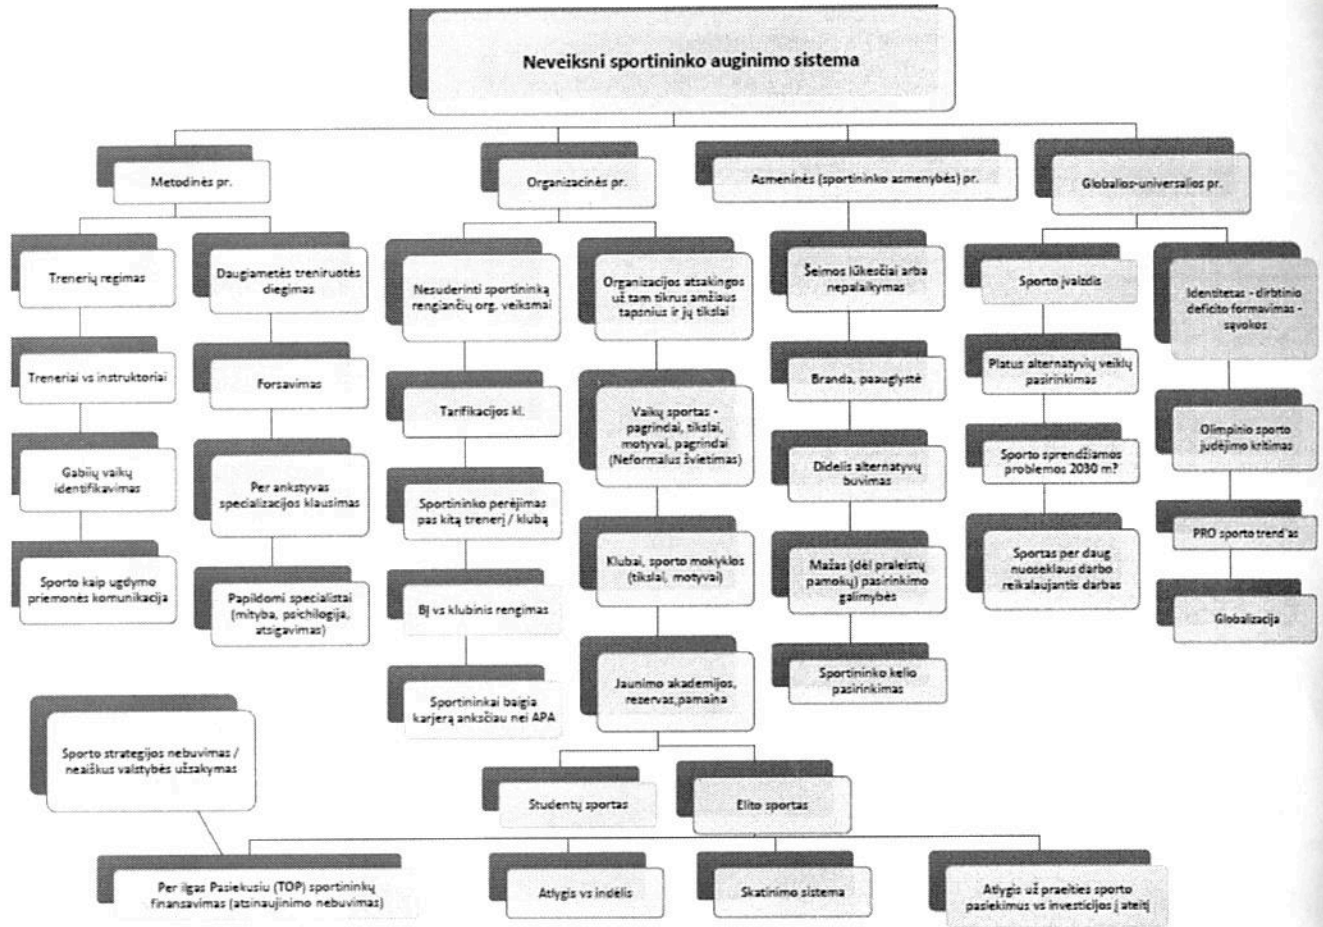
Neveiksni sportininko auginimo sistema

Metodinės pr.

Trenerių regimas

Treneriai vs instruktoriai

Gabių vaikų identifikavimas

Sporto kaip ugdymo priemonės komunikacija

Daugiametės treniruotės diegimas

Forsavimas

Per ankstyvas specializacijos klausimas

Papildomi specialistai (mityba, psichologija, atsigavimas)

Organizacinės pr.

Nesuderinti sportininką rengiančių org. veiksmai

Tarifikacijos kl.

Sportininko perėjimas pas kitą trenerį / klubą

BJ vs klubinis rengimas

Sportininkai baigia karjerą anksčiau nei APA

Organizacijos atsakingos už tam tikrus amžiaus tapsnius ir jų tikslai

Vaikų sportas - pagrindai, tikslai, motyvai, pagrindai (Neformalus švietimas)

Klubai, sporto mokyklos (tikslai, motyvai)

Jaunimo akademijos, rezervas,pamaina

Studentų sportas

Elito sportas

Asmeninės (sportininko asmenybės) pr.

Šeimos lūkesčiai arba nepalaikymas

Branda, paauglystė

Didelis alternatyvų buvimas

Mažas (dėl praleistų pamokų) pasirinkimo galimybės

Sportininko kelio pasirinkimas

Globalios-universalios pr.

Sporto įvaizdis

Platus alternatyvių veiklų pasirinkimas

Sporto sprendžiamos problemos 2030 m?

Sportas per daug nuoseklaus darbo reikalaujantis darbas

Identitetas - dirbtinio deficito formavimas - sąvokos

Olimpinio sporto judėjimo kritimas

PRO sporto trend'as

Globalizacija

Sporto strategijos nebuvimas / neaiškus valstybės užsakymas

Per ilgas Pasiekusių (TOP) sportininkų finansavimas (atsinaujinimo nebuvimas)

Atlygis vs indėlis

Skatinimo sistema

Atlygis už praeities sporto pasiekimus vs investicijos į ateitį